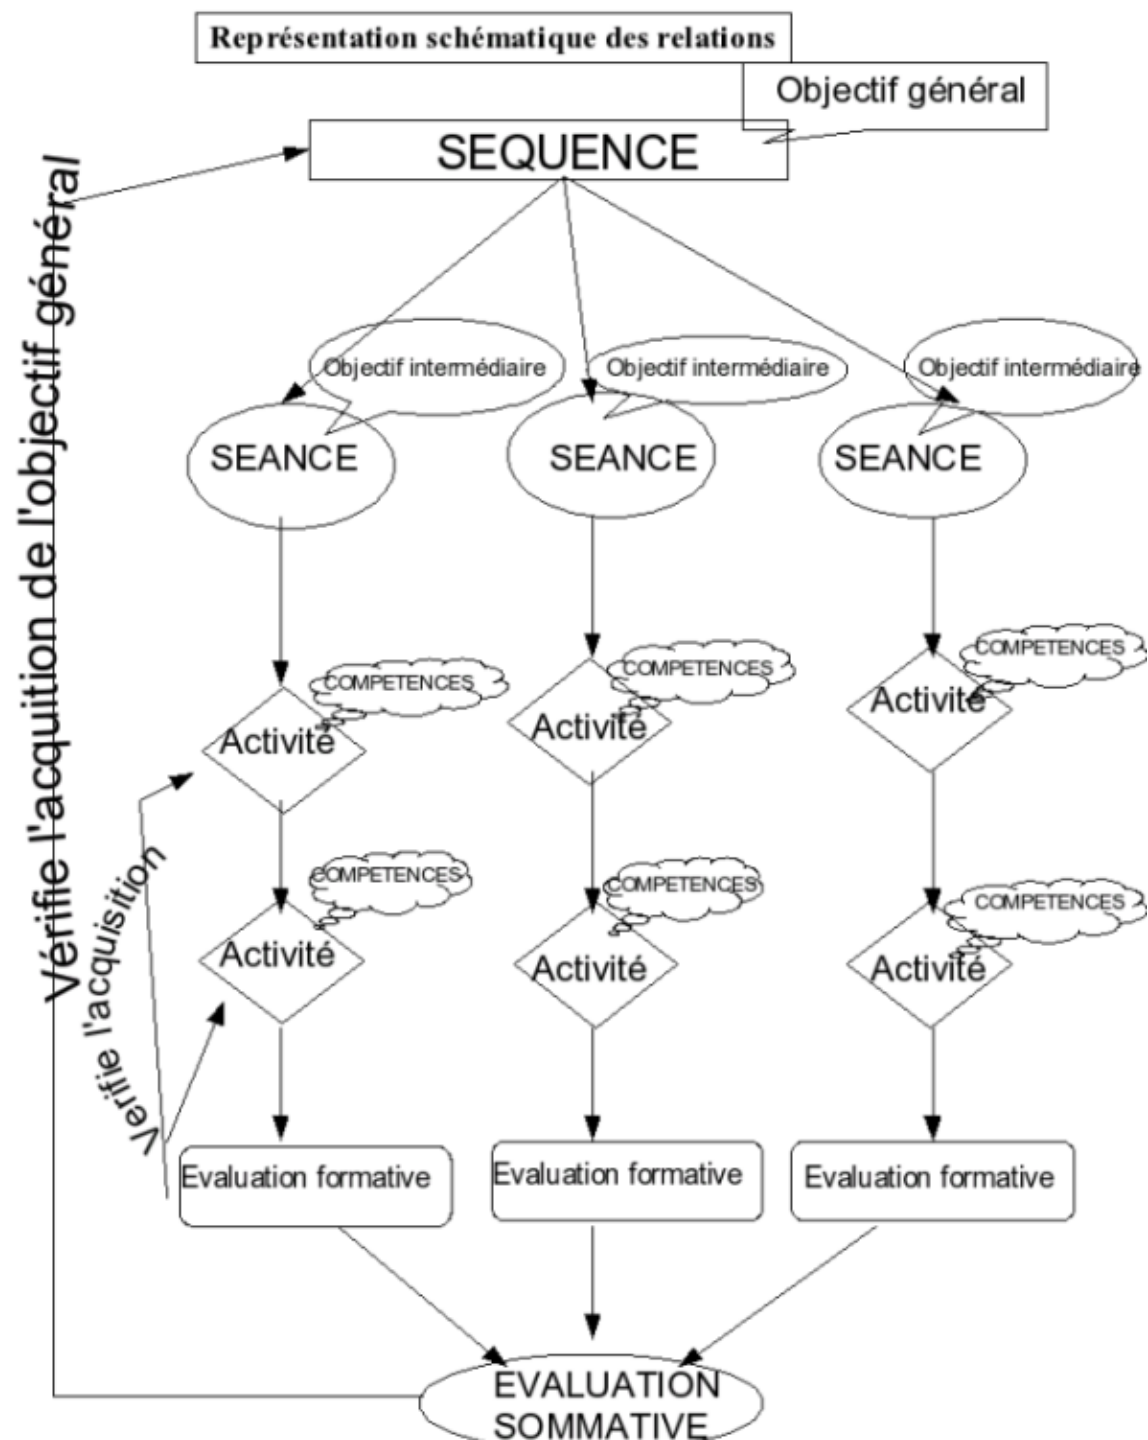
Représentation schématique des relations

Objectif général

SEQUENCE

Vérifie l'acquition de l'objectif général

Objectif intermédiaire

Objectif intermédiaire

Objectif intermédiaire

SEANCE

SEANCE

SEANCE

COMPETENCES

Activité

COMPETENCES

Activité

COMPETENCES

Activité

Vérifie l'acquisition

COMPETENCES

Activité

COMPETENCES

Activité

COMPETENCES

Activité

Evaluation formative

Evaluation formative

Evaluation formative

EVALUATION SOMMATIVE